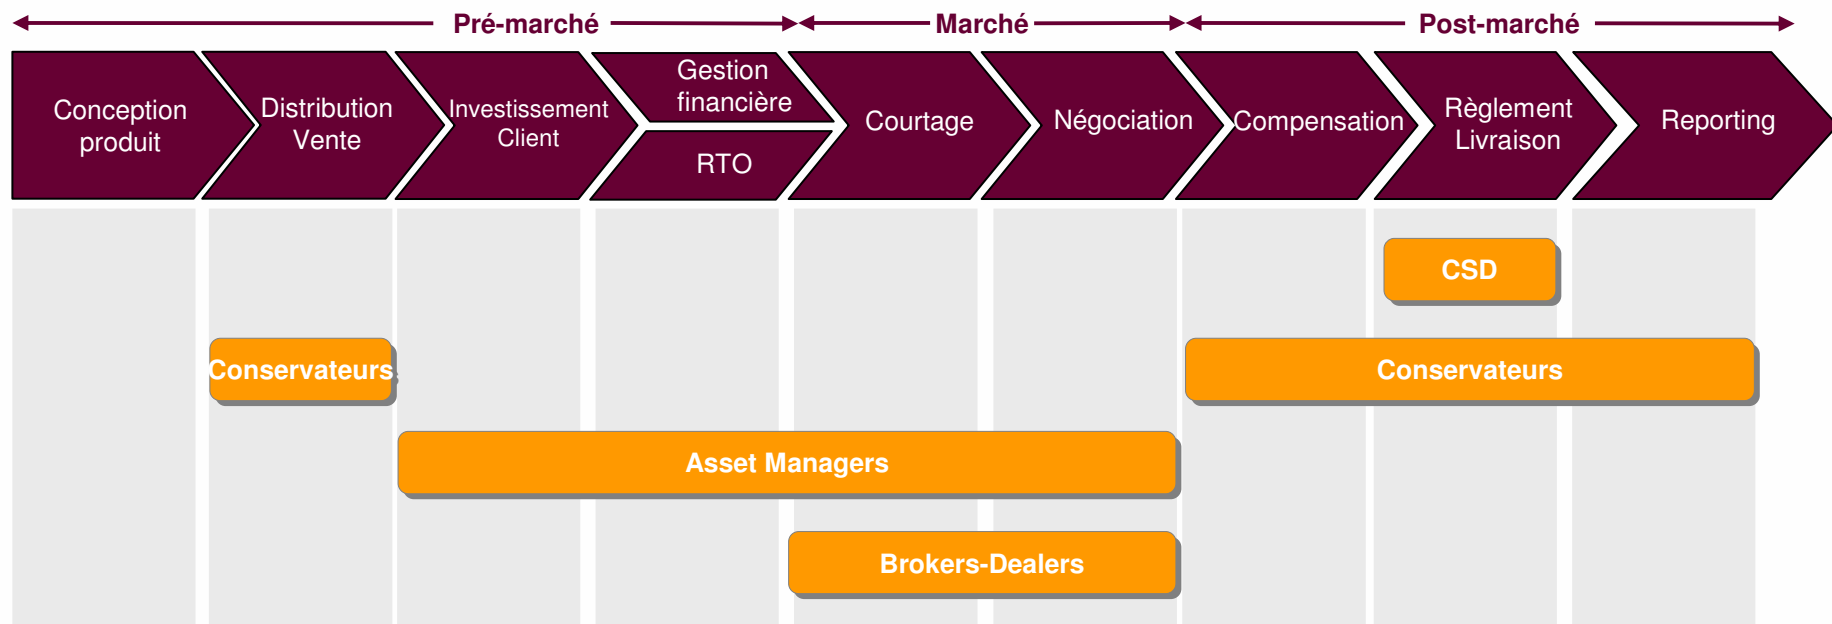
Pré-marché

Marché

Post-marché

Conception produit

Distribution Vente

Investissement Client

Gestion financière

RTO

Courtage

Négociation

Compensation

Règlement Livraison

Reporting

CSD

Conservateurs

Conservateurs

Asset Managers

Brokers-Dealers